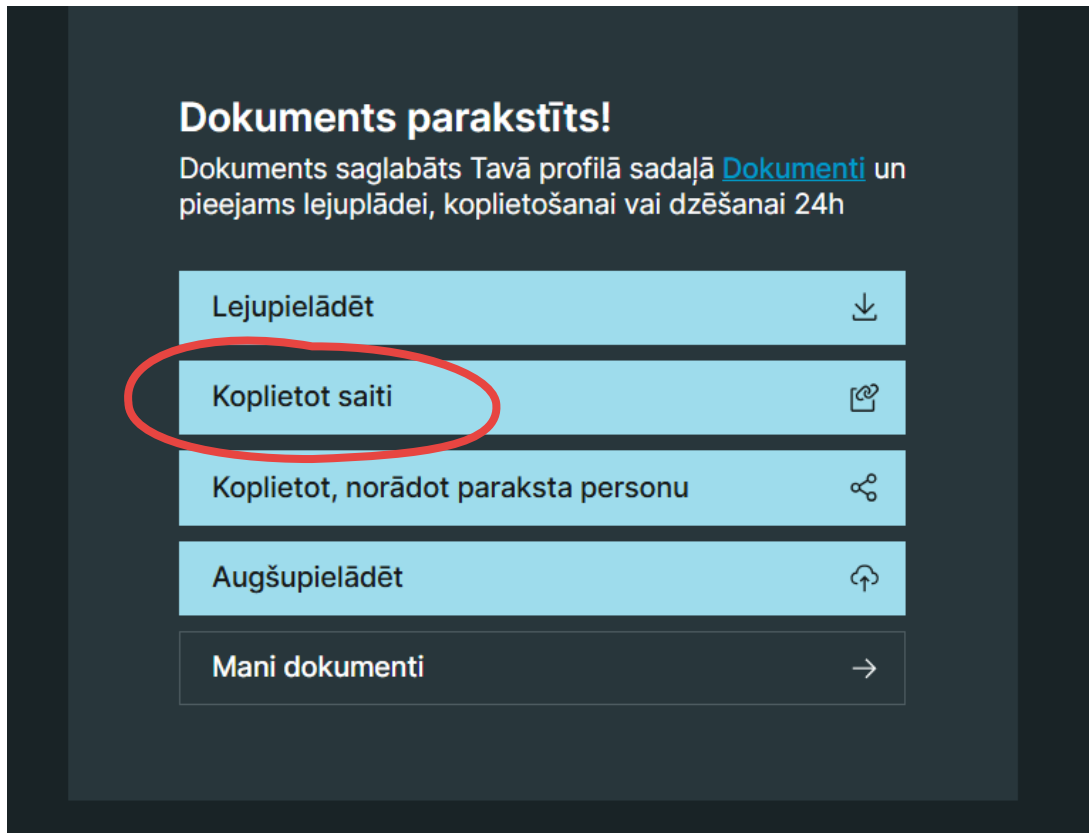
Dokuments parakstīts!

Dokuments saglabāts Tavā profilā sadaļā Dokumenti un pieejams lejuplādei, koplietošanai vai dzēšanai 24h

Lejupielādēt

Koplietot saiti

Koplietot, norādot paraksta personu

Augšupielādēt

Mani dokumenti